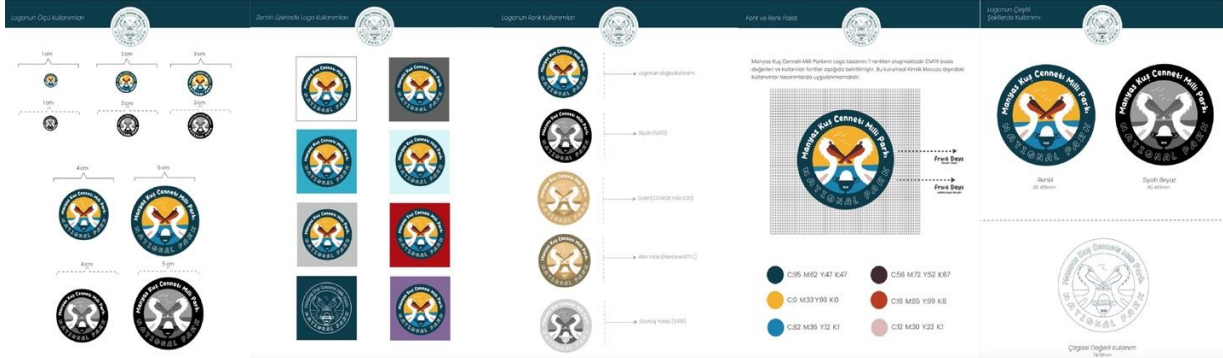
Logonun Ölçü Kullanımları

1 cm 2 cm 3 cm
1 cm 2 cm 3 cm
4 cm 5 cm
4 cm 5 cm

Manyas Kuş Cenneti Milli Parkı
NATIONAL PARK

Zemin Üzerinde Logo Kullanımları

Logonun Renk Kullanımları

Logonun doğru kullanımı
Siyah (%100)
Gold (C:0 M:30 Y:60 K:20)
Altın Varak (Pantone 871 C)
Gümüş Varak (%30)

Font ve Renk Paleti

Manyas Kuş Cenneti Milli Parkı'nın Logo tasarımı 7 renkten oluşmaktadır. CMYK baskı değerleri ve kullanılan fontlar aşağıda belirtilmiştir. Bu kurumsal Kimlik kılavuzu dışındaki kullanımlar tasarımlarda uygulanmamalıdır.

Fruit Days
Fruit Days

C:95 M:62 Y:47 K:47
C:56 M:72 Y:52 K:67
C:0 M:33 Y:93 K:0
C:18 M:85 Y:99 K:8
C:82 M:36 Y:12 K:1
C:12 M:30 Y:23 K:1

Logonun Çeşitli Şekillerde Kullanımı

Renkli
Siyah Beyaz

Çizgisel Değerli Kullanım